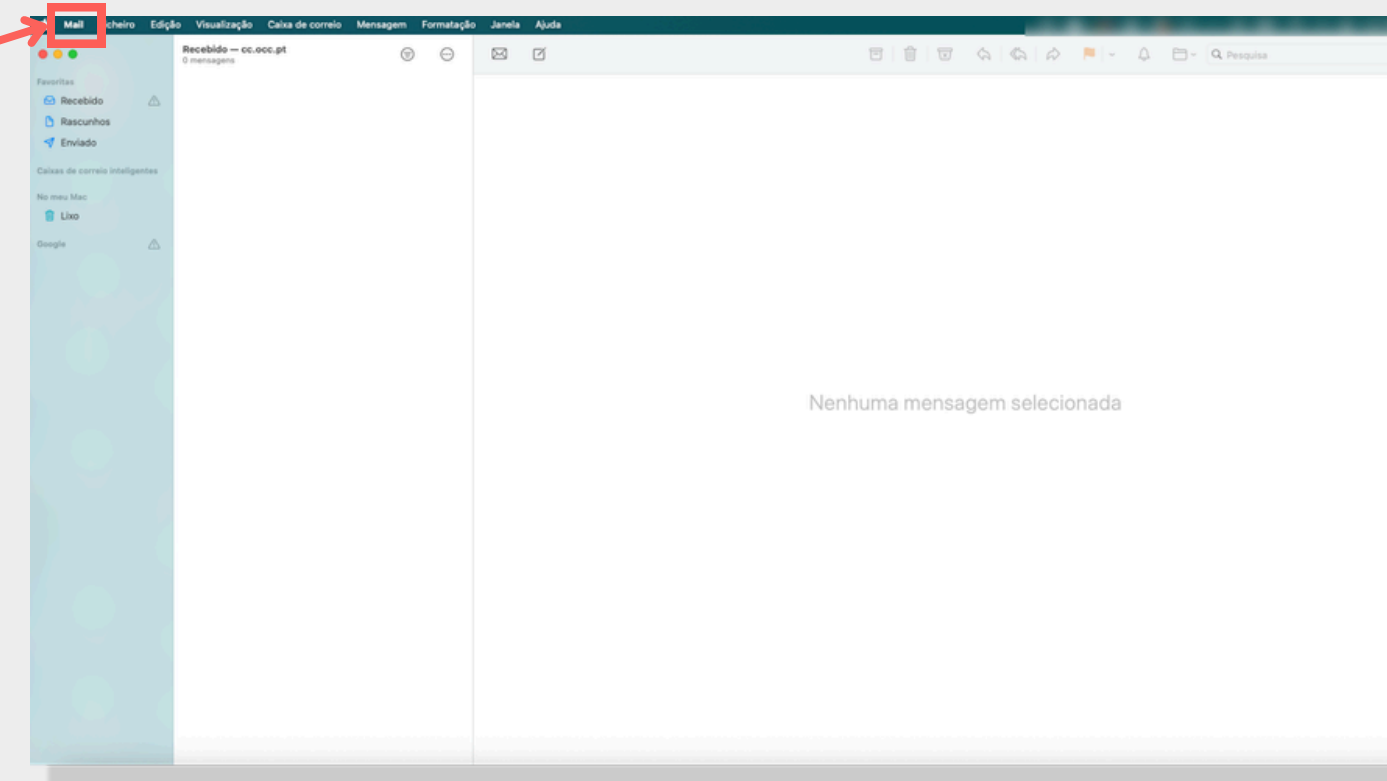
Mail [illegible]cheiro Edição Visualização Caixa de correio Mensagem Formatação Janela Ajuda

Favoritas
Recebido
Rascunhos
Enviado
Caixas de correio inteligentes
No meu Mac
Lixo
Google

Recebido — cc.occ.pt
0 mensagens

Pesquisa

Nenhuma mensagem selecionada